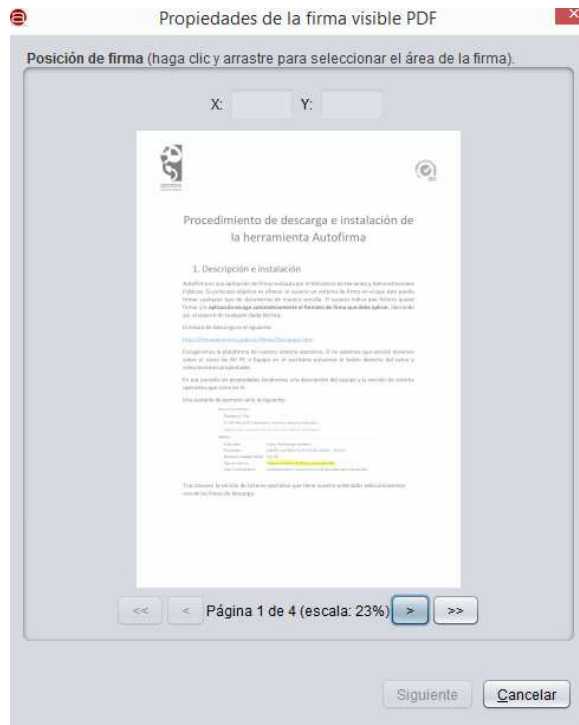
Propiedades de la firma visible PDF

Posición de firma (haga clic y arrastre para seleccionar el área de la firma).

X: Y:

Procedimiento de descarga e instalación de la herramienta Autofirma

1. Descripción e instalación

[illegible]

<< < Página 1 de 4 (escala: 23%) > >>

Siguiente Cancelar